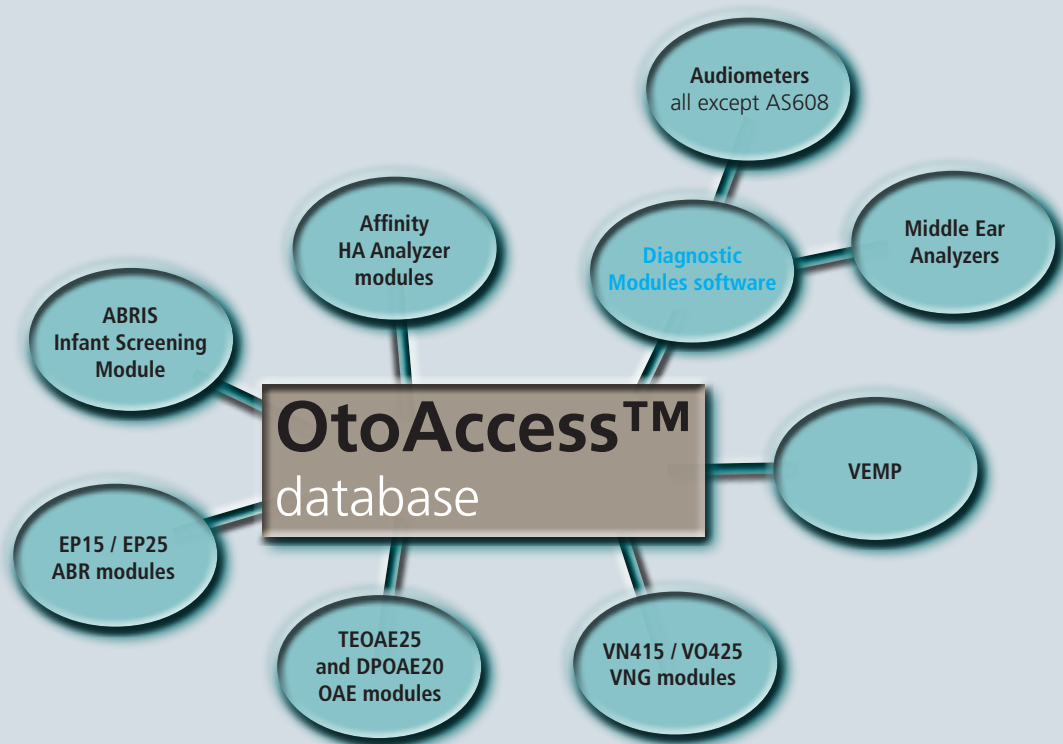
Audiometers
all except AS608

Affinity
HA Analyzer
modules

Diagnostic
Modules software

Middle Ear
Analyzers

ABRIS
Infant Screening
Module

OtoAccess™
database

VEMP

EP15 / EP25
ABR modules

TEOAE25
and DPOAE20
OAE modules

VN415 / VO425
VNG modules